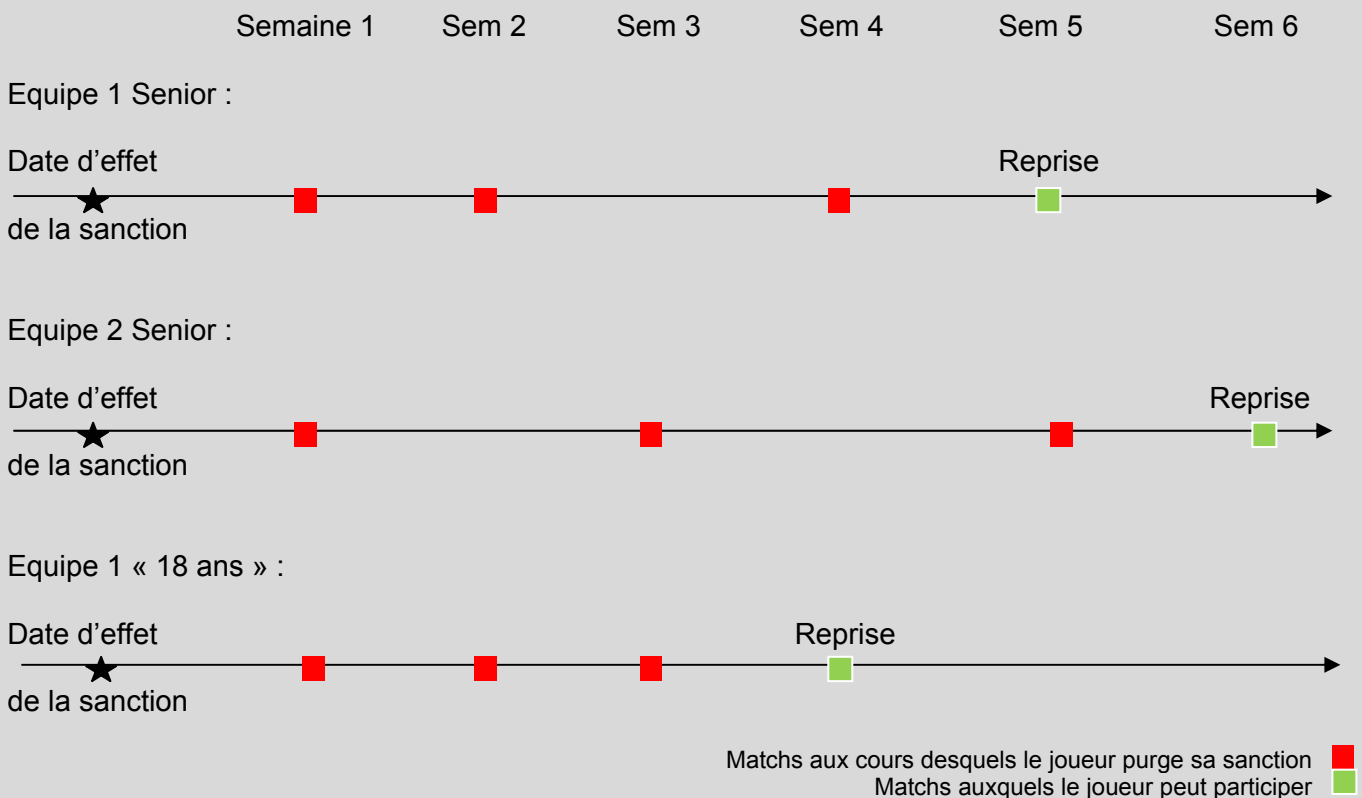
Semaine 1 Sem 2 Sem 3 Sem 4 Sem 5 Sem 6

Equipe 1 Senior :

Date d'effet de la sanction

Reprise

Equipe 2 Senior :

Date d'effet de la sanction

Reprise

Equipe 1 « 18 ans » :

Date d'effet de la sanction

Reprise

Matchs aux cours desquels le joueur purge sa sanction
Matchs auxquels le joueur peut participer